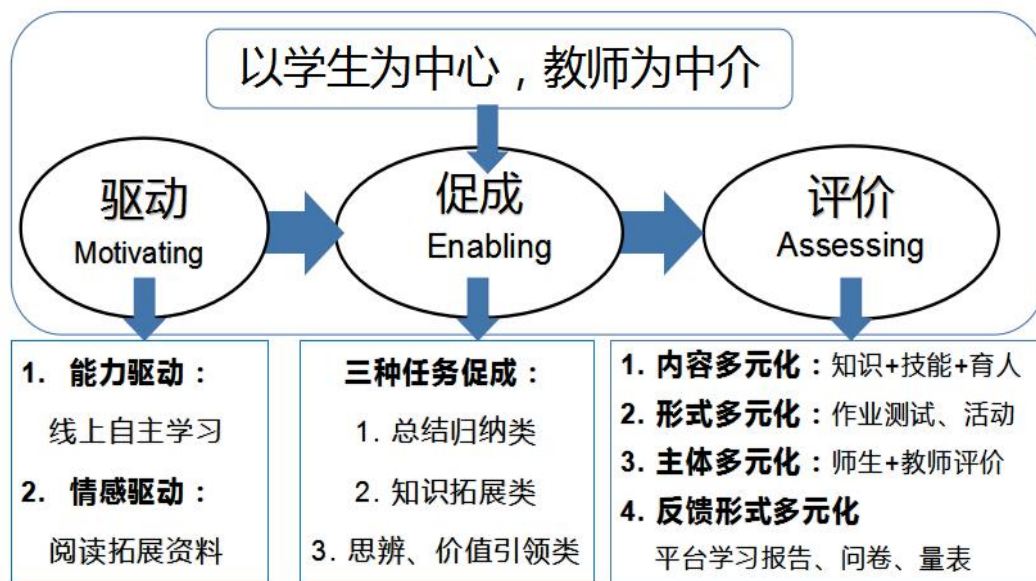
以学生为中心，教师为中介

驱动
Motivating

促成
Enabling

评价
Assessing

1. 能力驱动：
线上自主学习
2. 情感驱动：
阅读拓展资料

三种任务促成：
1. 总结归纳类
2. 知识拓展类
3. 思辨、价值引领类

1. 内容多元化：知识+技能+育人
2. 形式多元化：作业测试、活动
3. 主体多元化：师生+教师评价
4. 反馈形式多元化
平台学习报告、问卷、量表